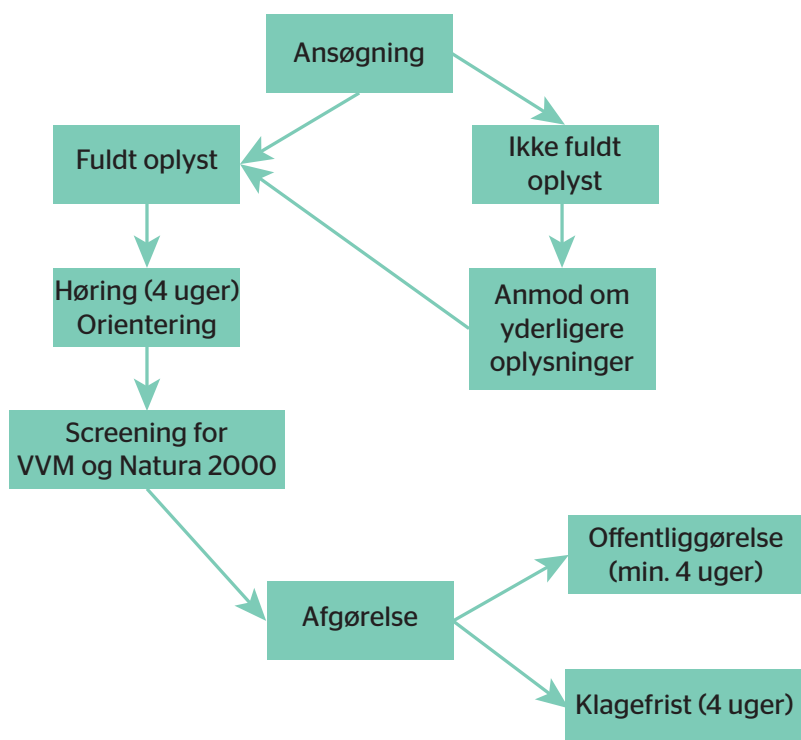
Ansøgning

Fuldt oplyst

Ikke fuldt oplyst

Høring (4 uger)
Orientering

Anmod om yderligere oplysninger

Screening for VVM og Natura 2000

Afgørelse

Offentliggørelse (min. 4 uger)

Klagefrist (4 uger)